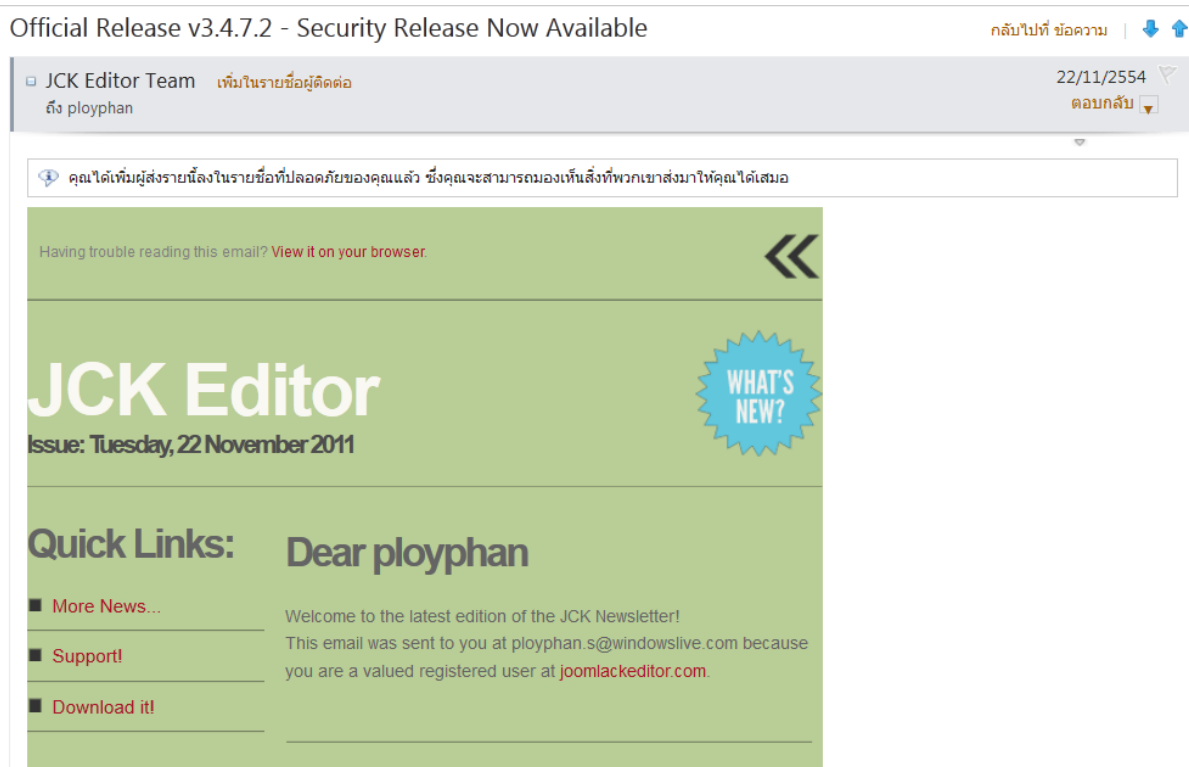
Official Release v3.4.7.2 - Security Release Now Available

กลับไปที่ ข้อความ

JCK Editor Team เพิ่มในรายชื่อผู้ติดต่อ
ถึง ployphan

22/11/2554
ตอบกลับ

คุณได้เพิ่มผู้ส่งรายนี้ลงในรายชื่อที่ปลอดภัยของคุณแล้ว ซึ่งคุณจะสามารถมองเห็นสิ่งที่พวกเขาส่งมาให้คุณได้เสมอ

Having trouble reading this email? View it on your browser.

JCK Editor
Issue: Tuesday, 22 November 2011

WHAT'S NEW?

Quick Links:

More News...

Support!

Download it!

Dear ployphan

Welcome to the latest edition of the JCK Newsletter!
This email was sent to you at ployphan.s@windowslive.com because you are a valued registered user at joomlackeditor.com.